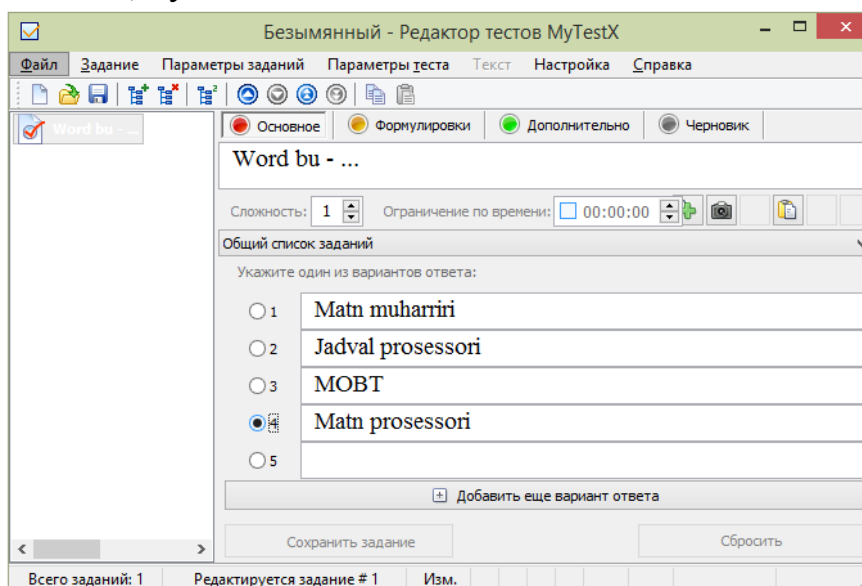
Безымянный - Редактор тестов MyTestX

Файл Задание Параметры заданий Параметры теста Текст Настройка Справка

Word bu - ...

Основное Формулировки Дополнительно Черновик

Word bu - ...

Сложность: 1 Ограничение по времени: 00:00:00

Общий список заданий

Укажите один из вариантов ответа:

1 Matn muharriri
2 Jadval prosessori
3 MOBT
4 Matn prosessori
5

Добавить еще вариант ответа

Сохранить задание Сбросить

Всего заданий: 1 Редактируется задание # 1 Изм.